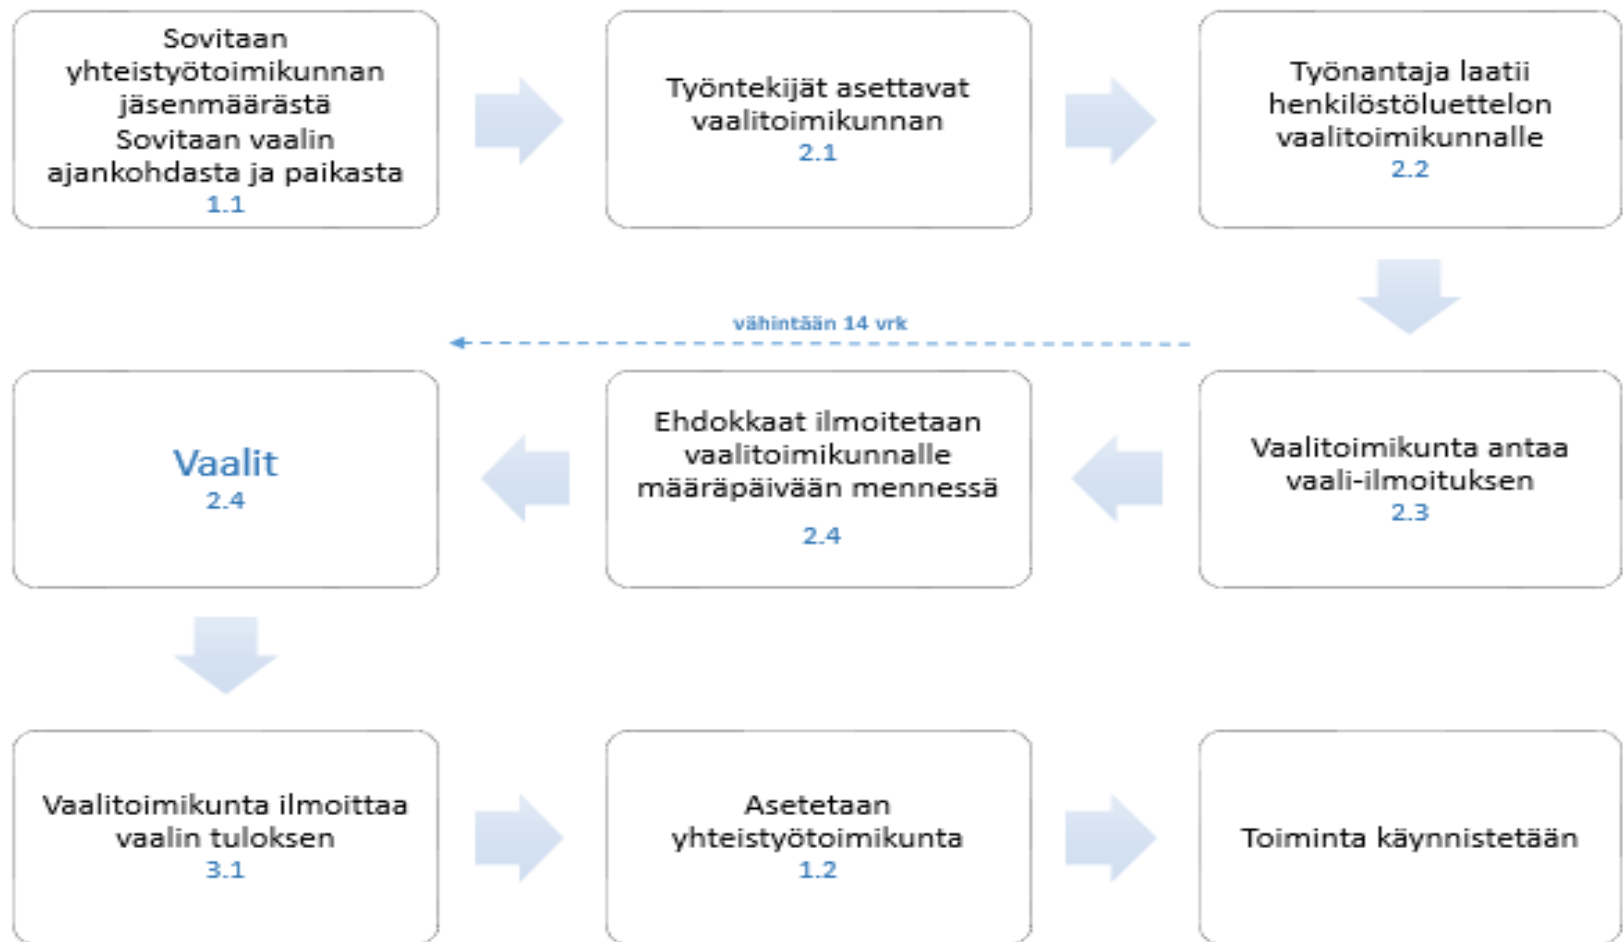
Sovitaan yhteistyötoimikunnan jäsenmäärästä
Sovitaan vaalin ajankohdasta ja paikasta
1.1

Työntekijät asettavat vaalitoimikunnan
2.1

Työnantaja laatii henkilöstöluettelon vaalitoimikunnalle
2.2

vähintään 14 vrk

Vaalitoimikunta antaa vaali-ilmoituksen
2.3

Ehdokkaat ilmoitetaan vaalitoimikunnalle määräpäivään mennessä
2.4

Vaalit
2.4

Vaalitoimikunta ilmoittaa vaalin tuloksen
3.1

Asetetaan yhteistyötoimikunta
1.2

Toiminta käynnistetään